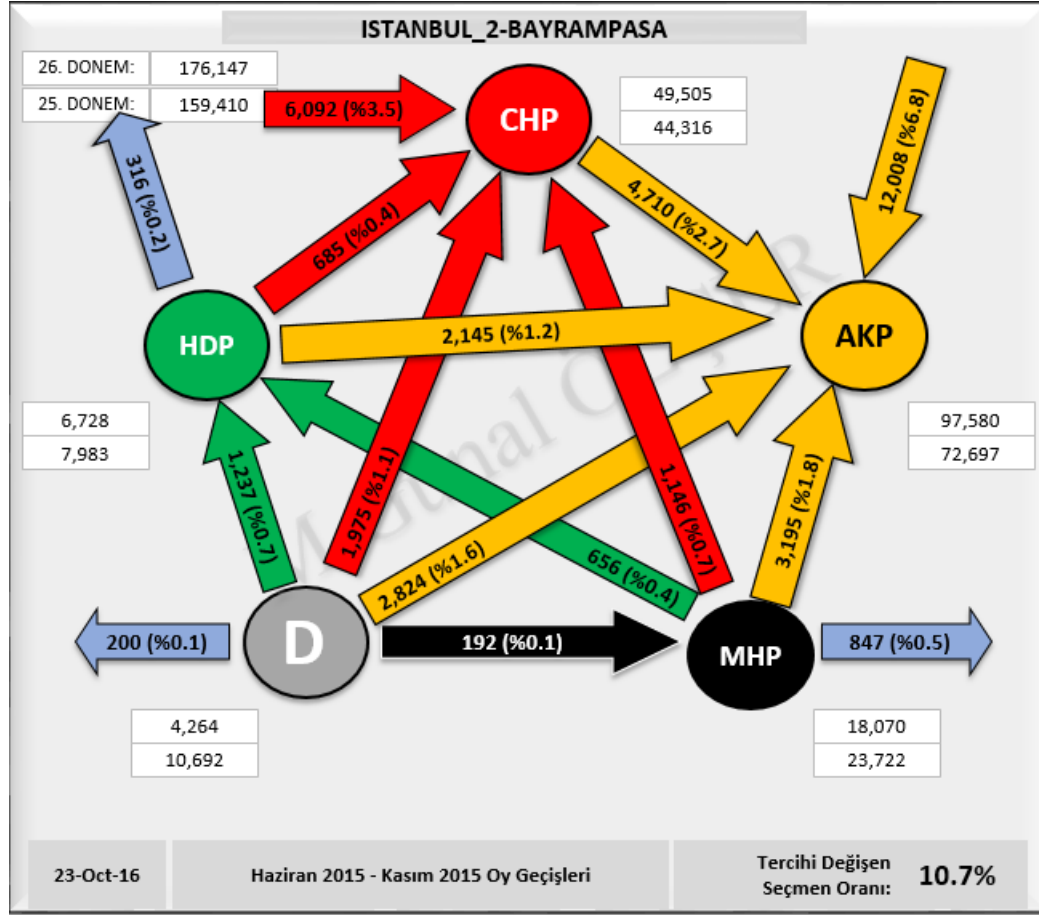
ISTANBUL_2-BAYRAMPASA

| 26. DONEM: | 176,147 |
|---|---|
| 25. DONEM: | 159,410 |

6,092 (%3.5)

CHP

49,505
44,316

12,008 (%6.8)

316 (%0.2)

685 (%0.4)

4,710 (%2.7)

HDP

2,145 (%1.2)

AKP

6,728
7,983

97,580
72,697

1,237 (%0.7)

1,975 (%1.1)

1,146 (%0.7)

3,195 (%1.8)

2,824 (%1.6)

656 (%0.4)

200 (%0.1)

D

192 (%0.1)

MHP

847 (%0.5)

4,264
10,692

18,070
23,722

23-Oct-16

Haziran 2015 - Kasım 2015 Oy Geçişleri

Tercihi Değişen Seçmen Oranı: 10.7%